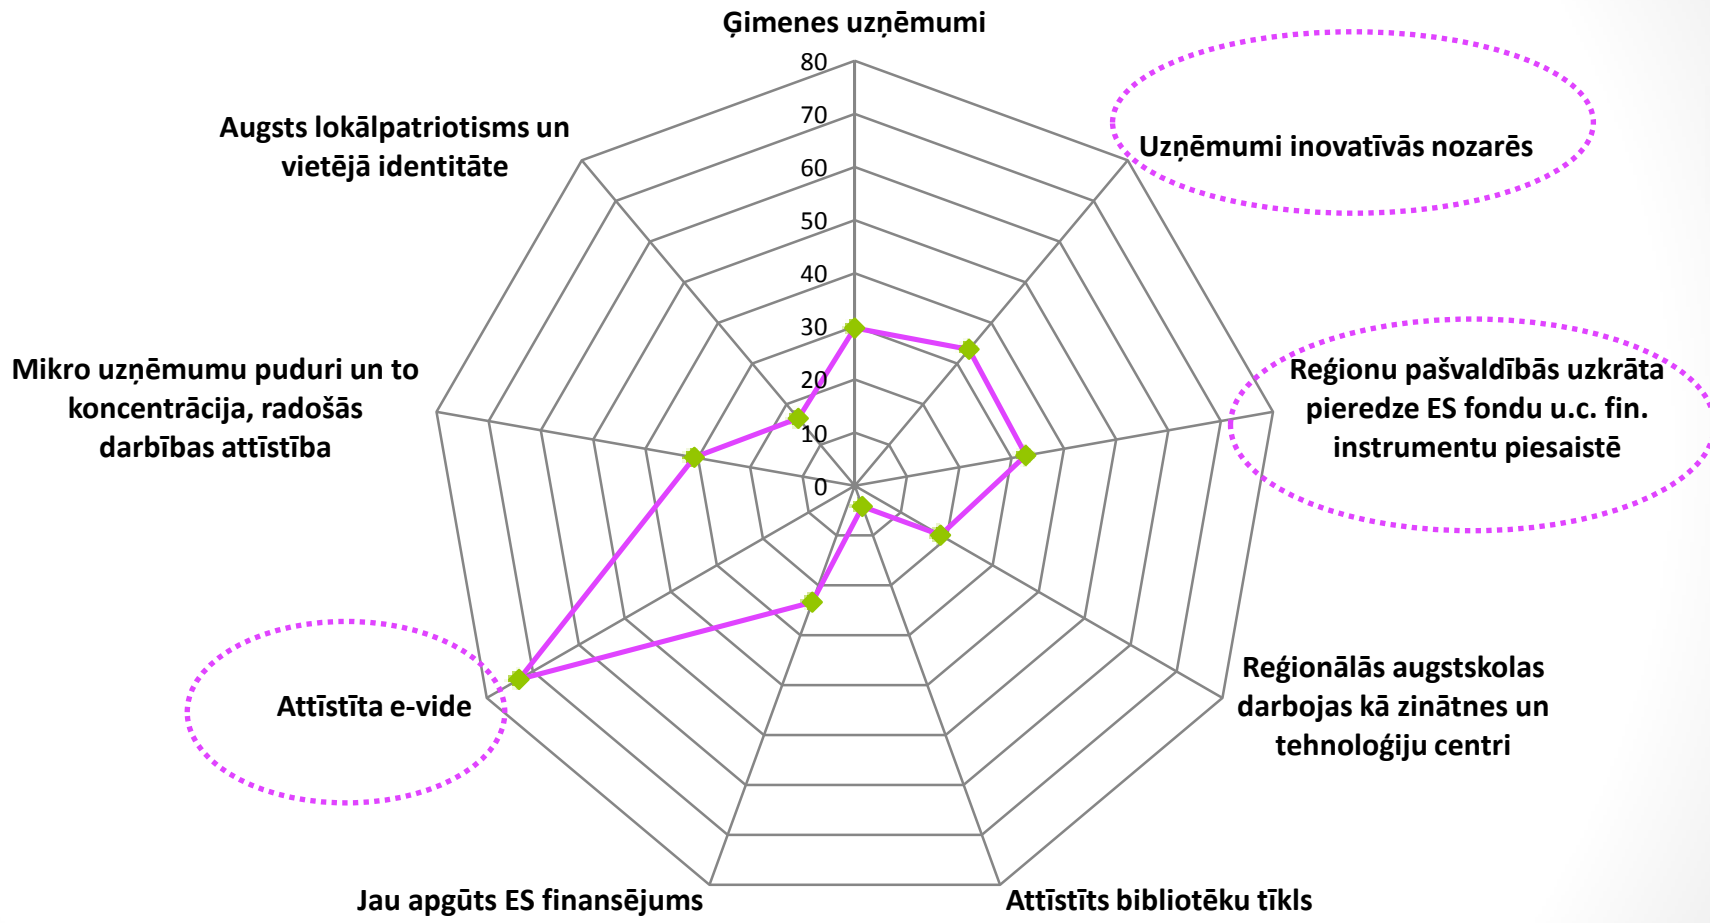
Ģimenes uzņēmumi

80
70
60
50
40
30
20
10
0

Uzņēmumi inovatīvās nozarēs

Reģionu pašvaldībās uzkrāta pieredze ES fondu u.c. fin. instrumentu piesaistē

Reģionālās augstskolas darbojas kā zinātnes un tehnoloģiju centri

Attīstīts bibliotēku tīkls

Jau apgūts ES finansējums

Attīstīta e-vide

Mikro uzņēmumu puduri un to koncentrācija, radošās darbības attīstība

Augsts lokālpatriotisms un vietējā identitāte